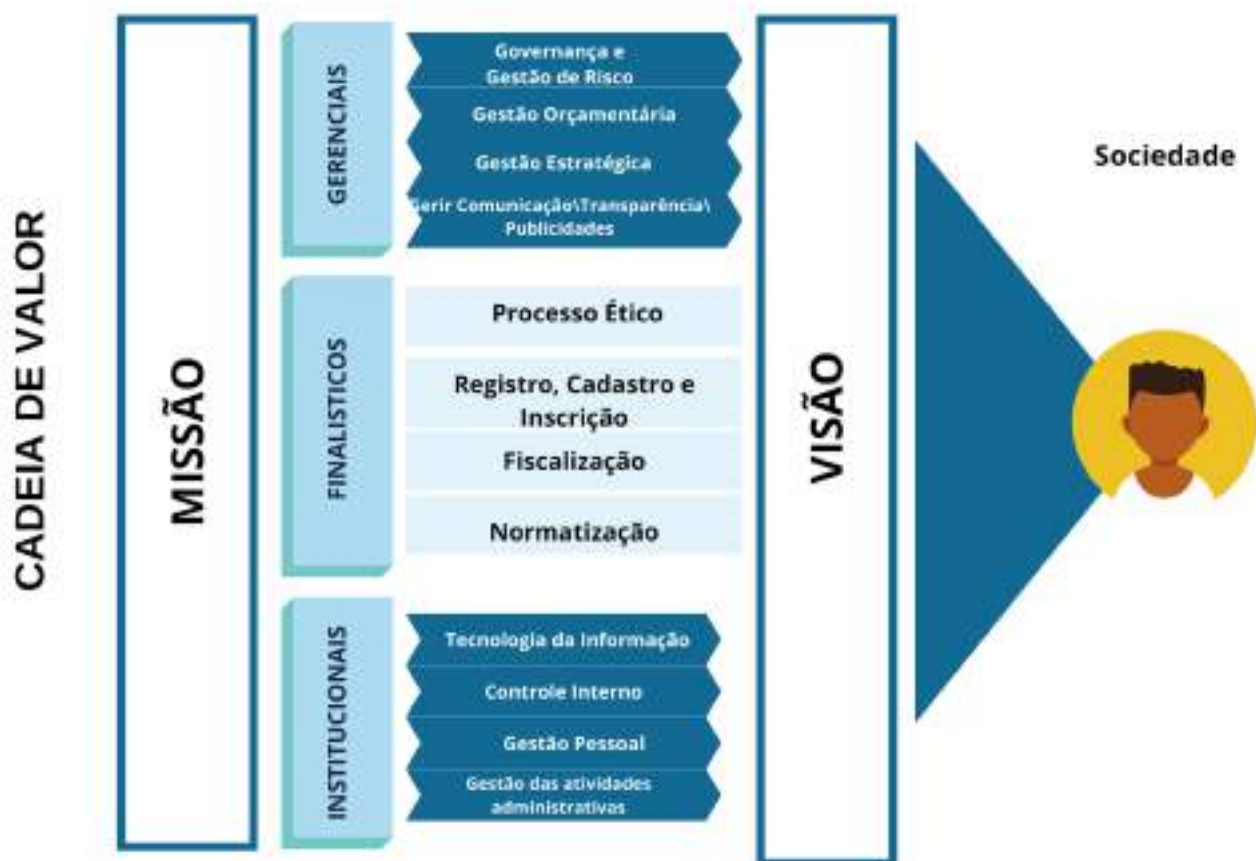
CADEIA DE VALOR

MISSÃO

GERENCIAIS

Governança e Gestão de Risco

Gestão Orçamentária

Gestão Estratégica

Gerir Comunicação\Transparência\ Publicidades

FINALISTICOS

Processo Ético

Registro, Cadastro e Inscrição

Fiscalização

Normatização

INSTITUCIONAIS

Tecnologia da Informação

Controle Interno

Gestão Pessoal

Gestão das atividades administrativas

VISÃO

Sociedade